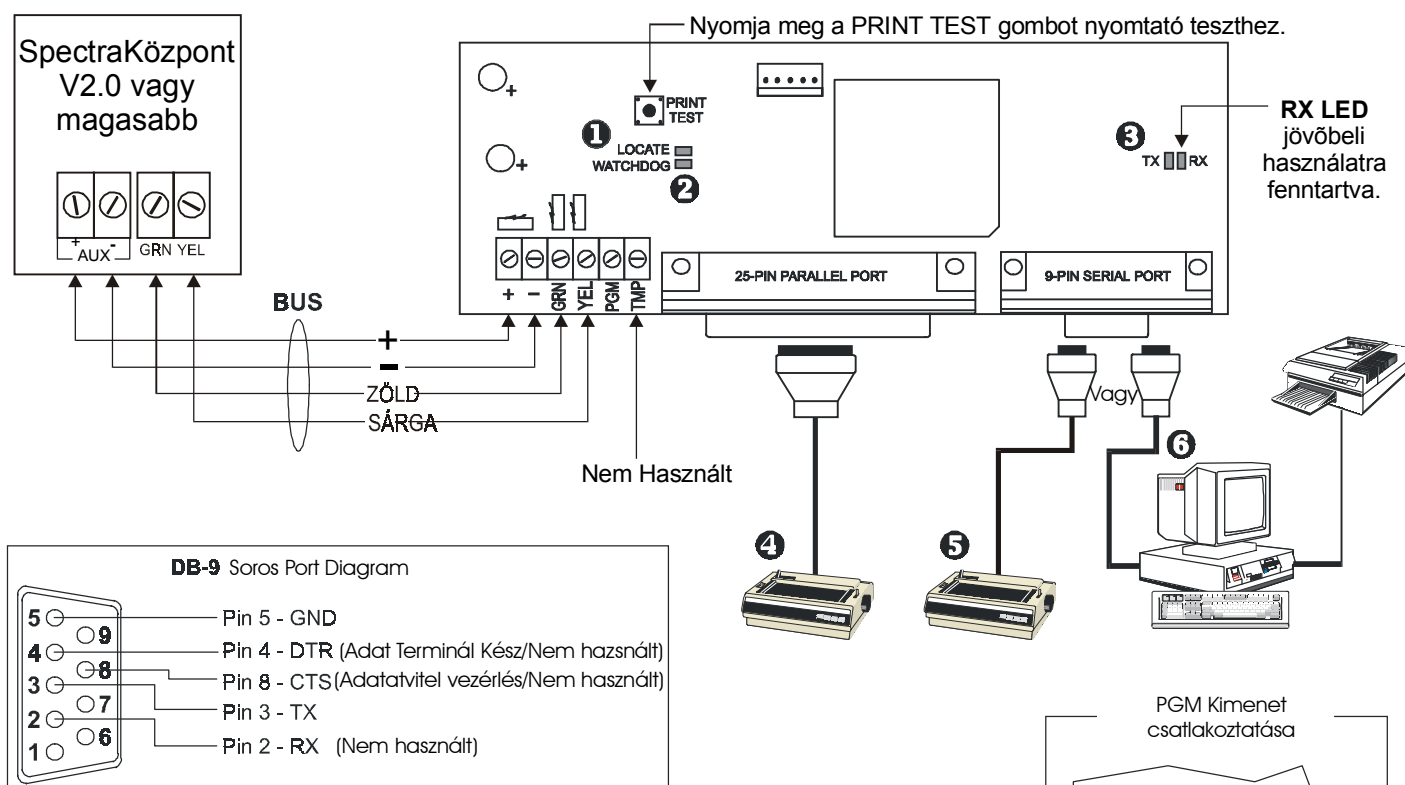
SpectraKözpont V2.0 vagy magasabb

+ AUX - GRN YEL

BUS

+

-

ZÖLD

SÁRGA

Nyomja meg a PRINT TEST gombot nyomtató teszthez.

PRINT TEST

1 LOCATE

WATCHDOG 2

3 TX RX

RX LED jövõbeli használatra fenntartva.

+ - GRN YEL PGM TMP

25-PIN PARALLEL PORT

9-PIN SERIAL PORT

Nem Használt

Vagy

4

5

6

DB-9 Soros Port Diagram

5 9 4 8 3 7 2 6 1

Pin 5 - GND

Pin 4 - DTR (Adat Terminál Kész/Nem hazsnált)

Pin 8 - CTS (Adatatvitel vezérlés/Nem használt)

Pin 3 - TX

Pin 2 - RX (Nem használt)

PGM Kimenet csatlakoztatása